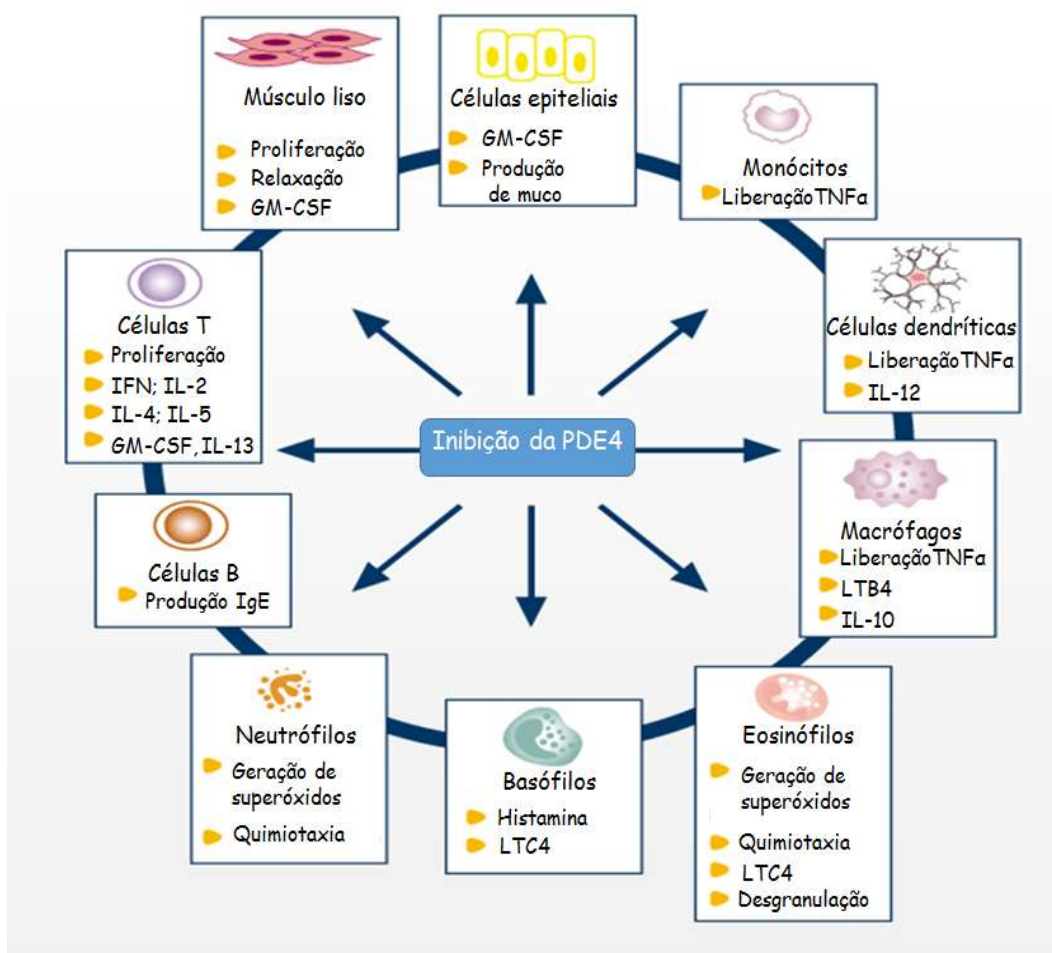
Músculo liso
Proliferação
Relaxação
GM-CSF

Células epiteliais
GM-CSF
Produção de muco

Monócitos
LiberaçãoTNFα

Células T
Proliferação
IFN; IL-2
IL-4; IL-5
GM-CSF, IL-13

Células dendríticas
LiberaçãoTNFα
IL-12

Inibição da PDE4

Células B
Produção IgE

Macrófagos
LiberaçãoTNFα
LTB4
IL-10

Neutrófilos
Geração de superóxidos
Quimiotaxia

Basófilos
Histamina
LTC4

Eosinófilos
Geração de superóxidos
Quimiotaxia
LTC4
Desgranulação